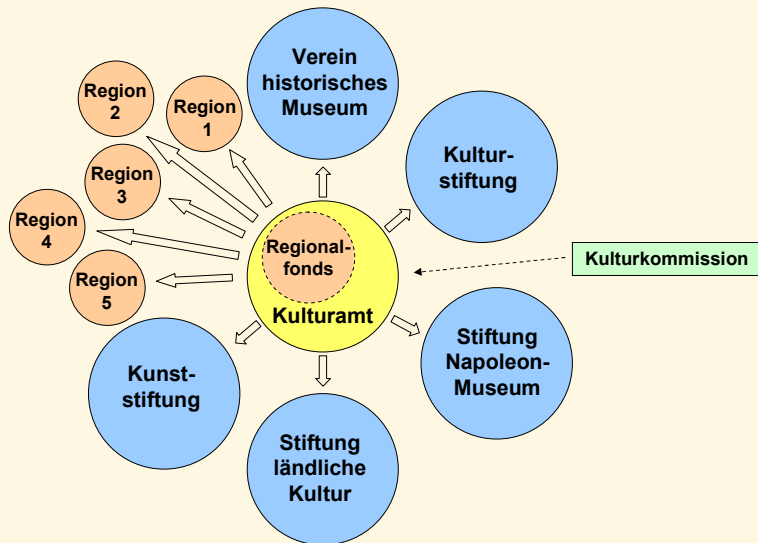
Verein historisches Museum

Region 2

Region 1

Kultur-stiftung

Region 3

Region 4

Regional-fonds

Kulturkommission

Region 5

Kulturamt

Kunst-stiftung

Stiftung Napoleon-Museum

Stiftung ländliche Kultur